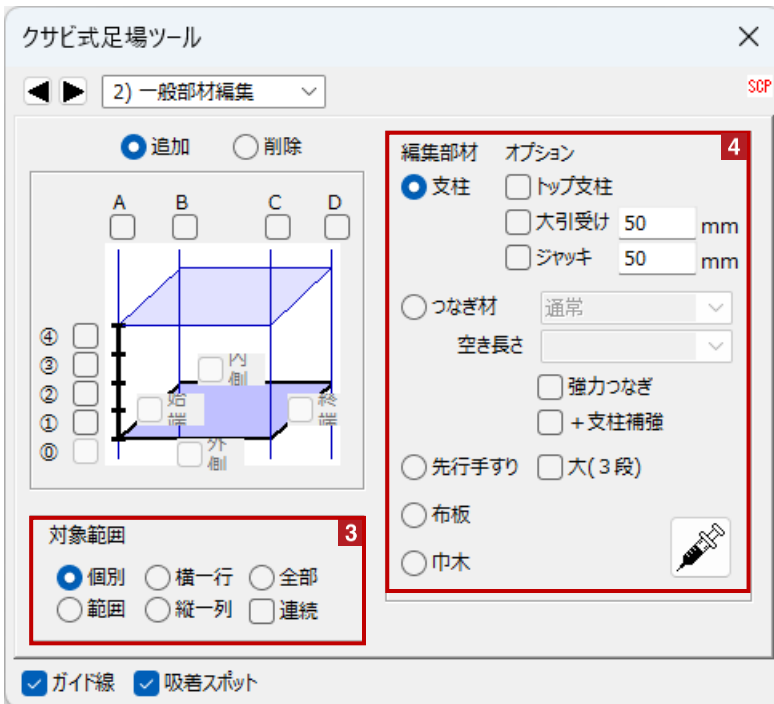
クサビ式足場ツール

2) 一般部材編集

SCP

追加 削除

A B C D

④
③
②
①
⓪

内側
始端
終端
外側

対象範囲 3

個別 横一行 全部
範囲 縦一列 連続

4

編集部材 オプション

支柱 トップ支柱
大引受け 50 mm
ジャッキ 50 mm

つなぎ材 通常
空き長さ
強力つなぎ
＋支柱補強

先行手すり 大(３段)

布板

巾木

ガイド線 吸着スポット